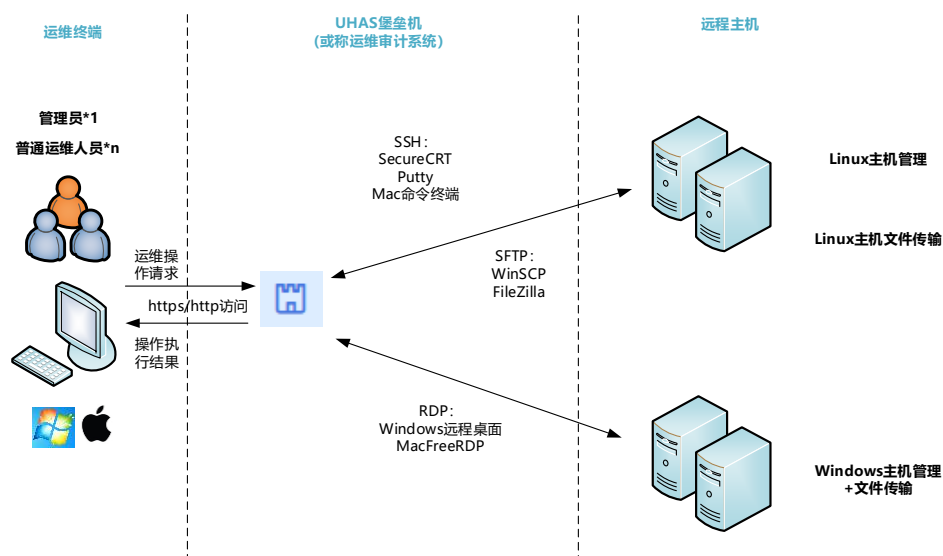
运维终端

UHAS堡垒机
(或称运维审计系统)

远程主机

管理员*1

普通运维人员*n

SSH：
SecureCRT
Putty
Mac命令终端

Linux主机管理

Linux主机文件传输

运维操作请求

https/http访问

操作执行结果

SFTP：
WinSCP
FileZilla

RDP：
Windows远程桌面
MacFreeRDP

Windows主机管理
+文件传输